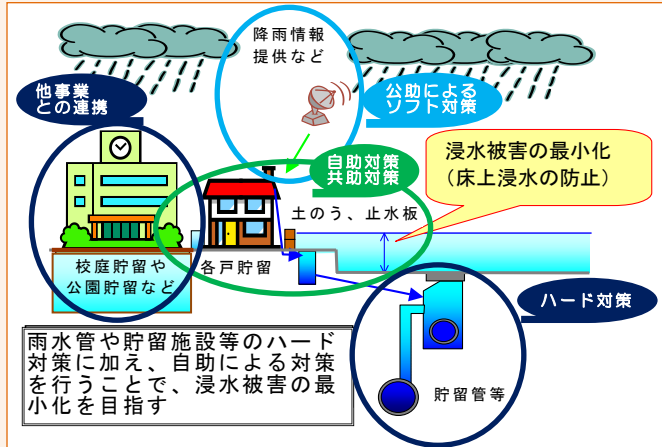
降雨情報提供など

他事業との連携

公助によるソフト対策

自助対策
共助対策

浸水被害の最小化
（床上浸水の防止）

土のう、止水板

校庭貯留や公園貯留など

各戸貯留

ハード対策

雨水管や貯留施設等のハード対策に加え、自助による対策を行うことで、浸水被害の最小化を目指す

貯留管等